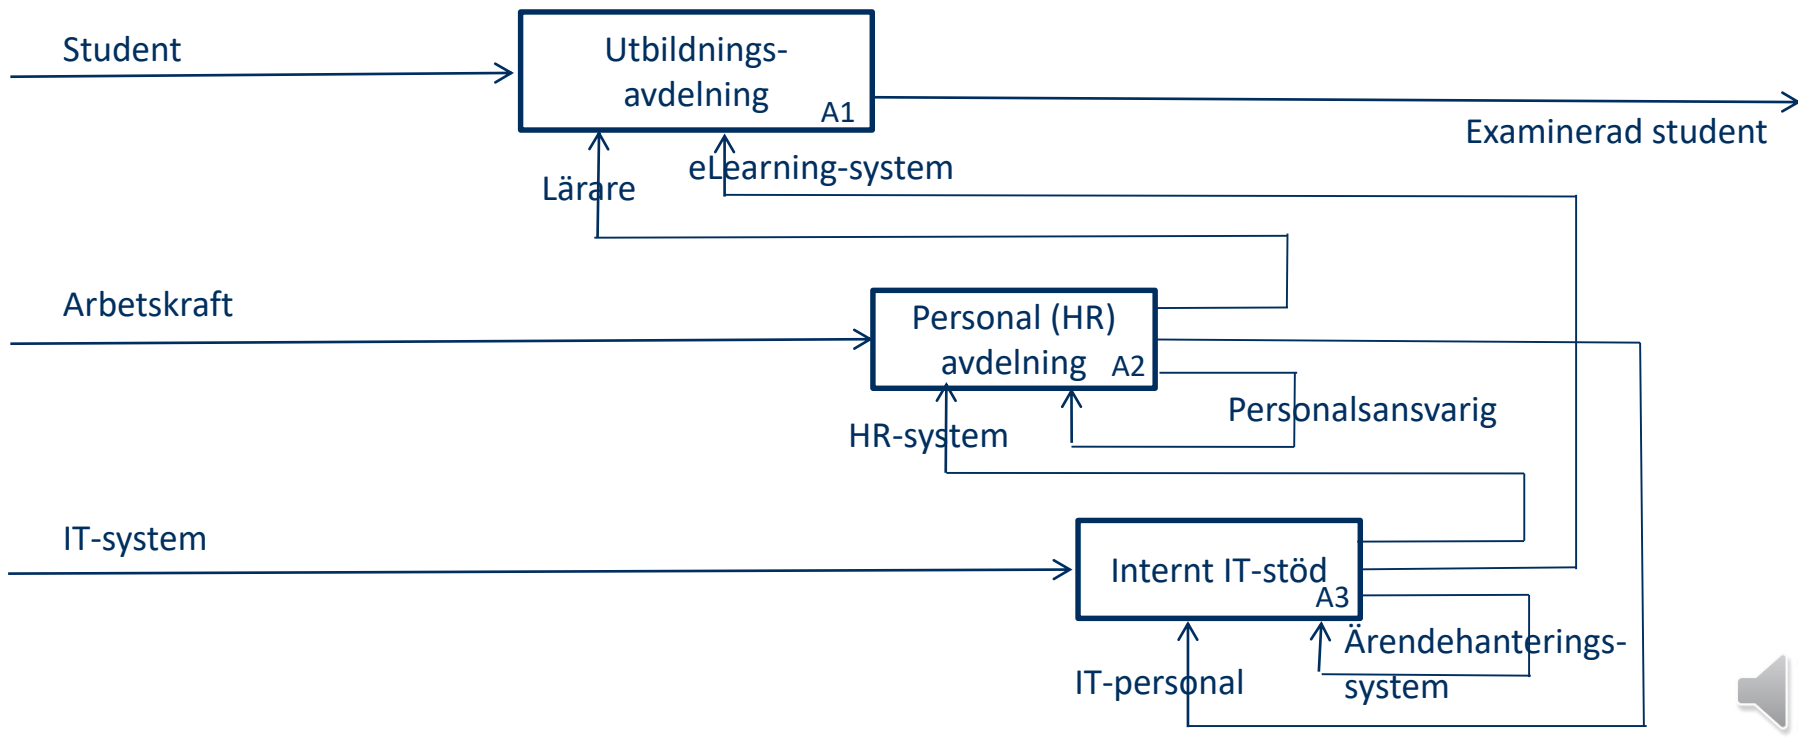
Student

Utbildnings-avdelning A1

Examinerad student

Lärare

eLearning-system

Arbetskraft

Personal (HR) avdelning A2

Personalsansvarig

HR-system

IT-system

Internt IT-stöd A3

Ärendehanterings-system

IT-personal